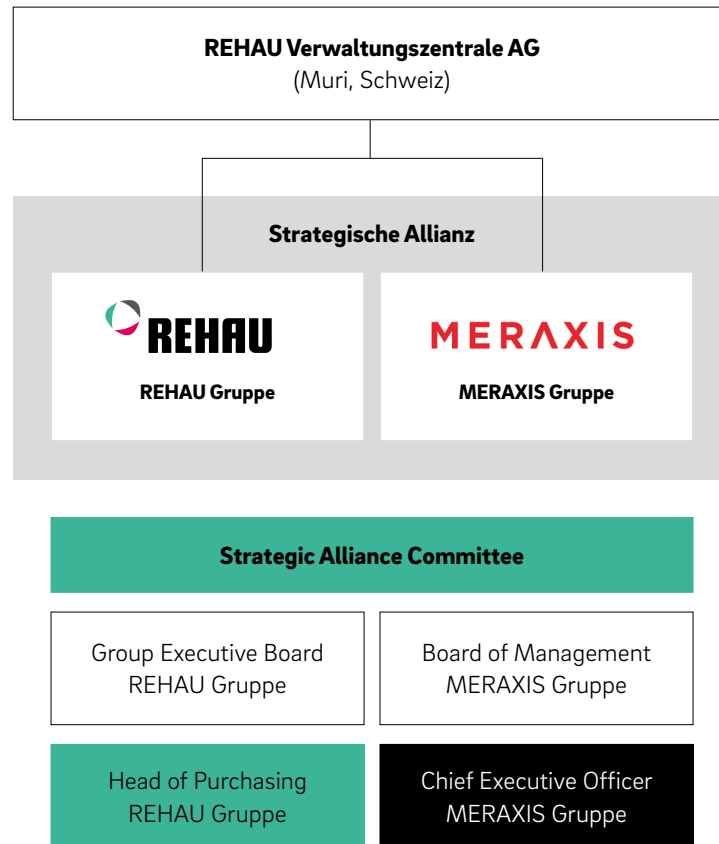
REHAU Verwaltungszentrale AG
(Muri, Schweiz)

Strategische Allianz

REHAU

REHAU Gruppe

MERAXIS

MERAXIS Gruppe

Strategic Alliance Committee

Group Executive Board
REHAU Gruppe

Board of Management
MERAXIS Gruppe

Head of Purchasing
REHAU Gruppe

Chief Executive Officer
MERAXIS Gruppe